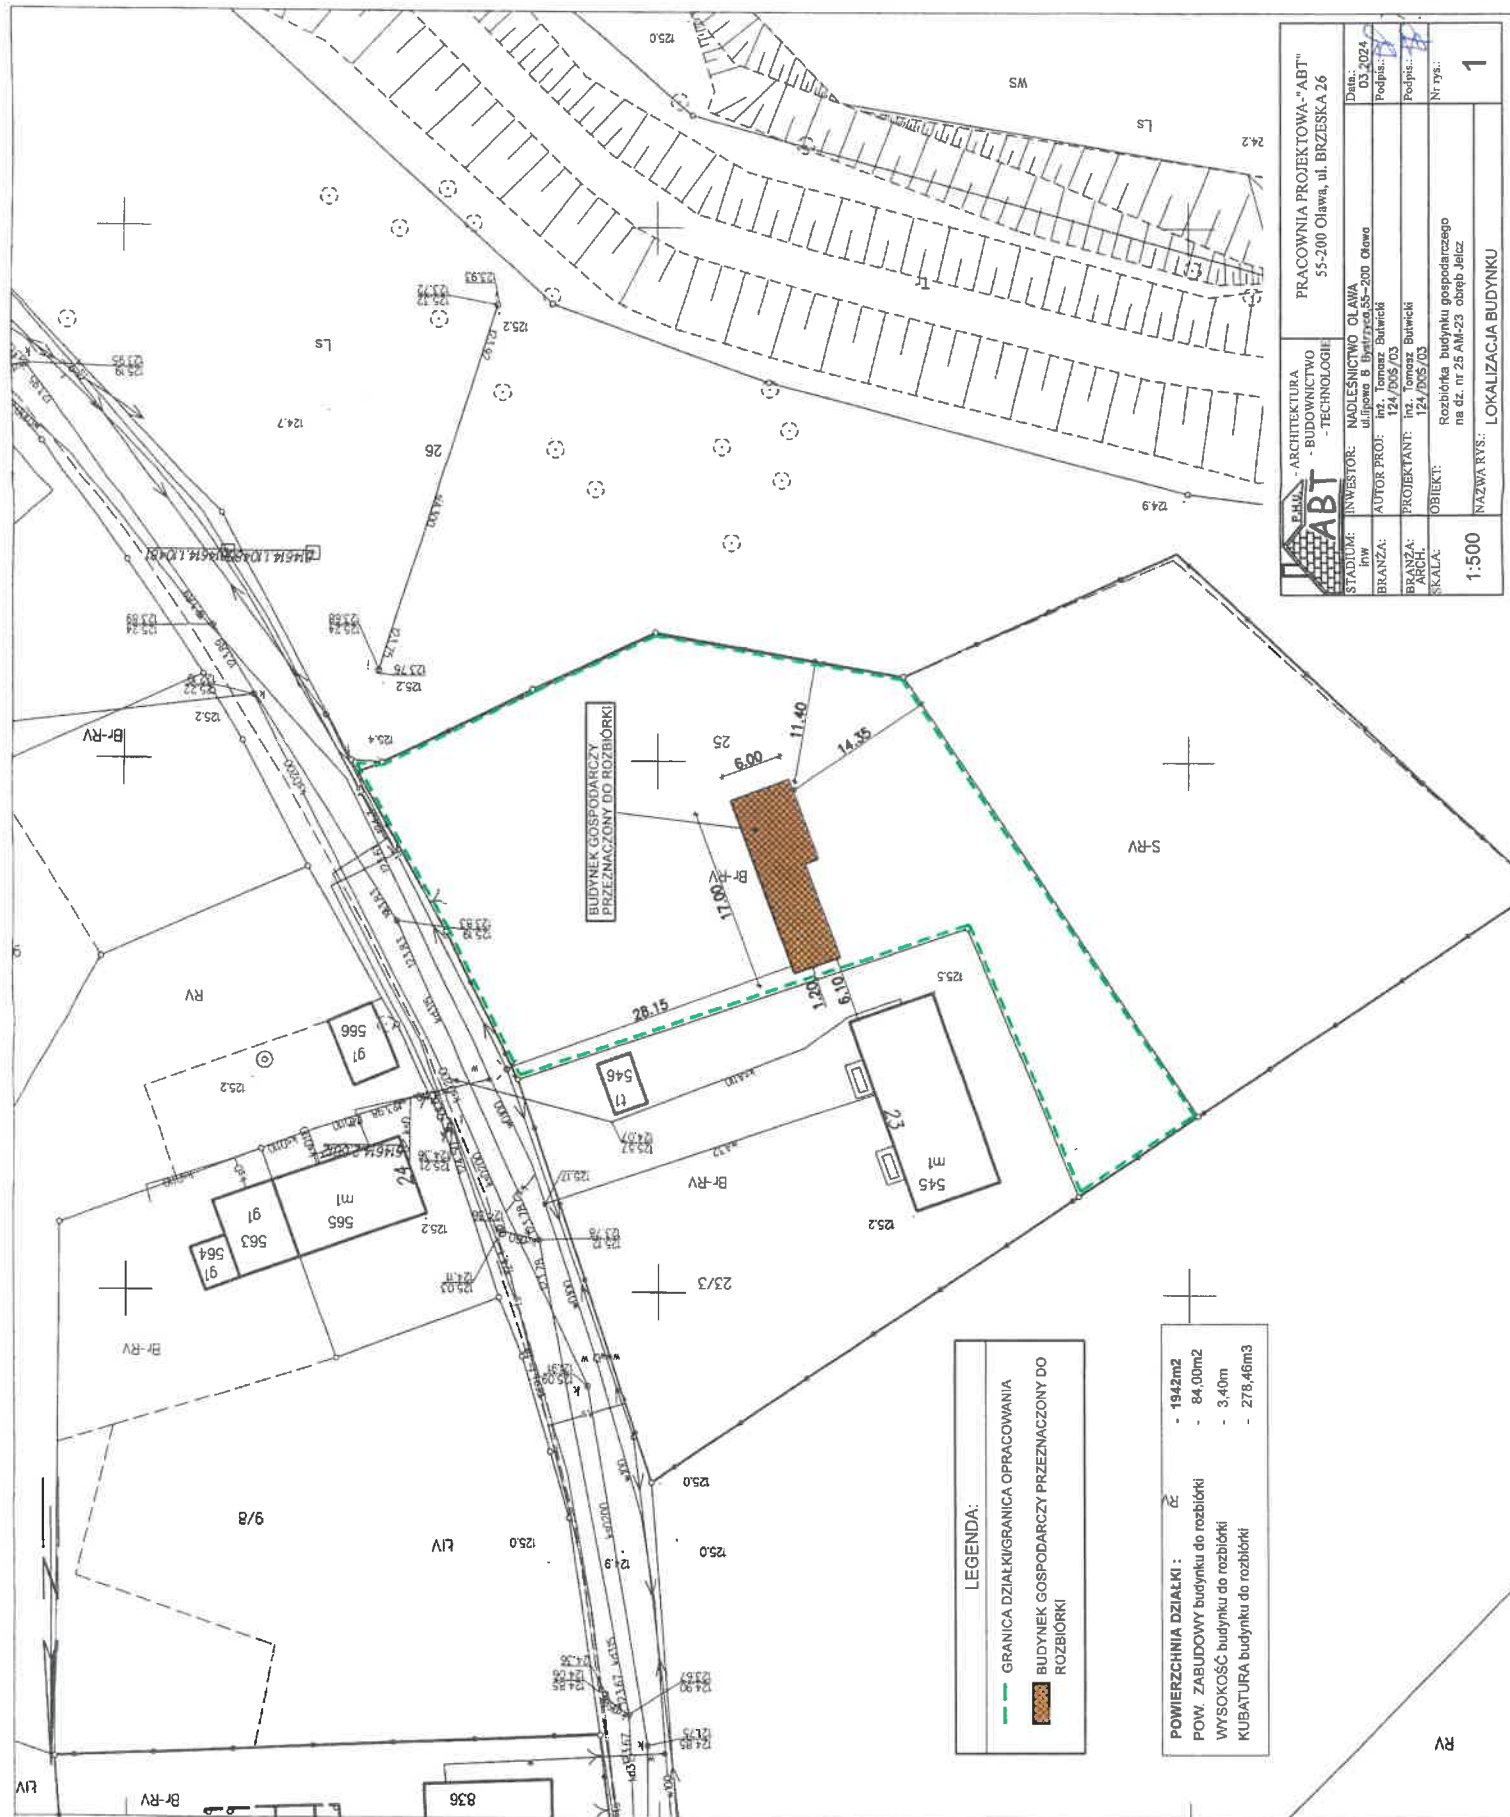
PRACOWNIA PROJEKTOWA-"ABT"
55-200 Oława, ul. BRZESKA 26

P.H.U. ABT - ARCHITEKTURA - BUDOWNICTWO - TECHNOLOGIE

| STADIUM: inw | INWESTOR: NADLEŚNICTWO OŁAWA ul.lipowa 8 Bystrzyca,55-200 Oława | Data: 03.2024 |
|---|---|---|
| BRANŻA: | AUTOR PROJ.: inż. Tomasz Butwicki 124/DOŚ/03 | Podpis.: |
| BRANŻA: ARCH. | PROJEKTANT: inż. Tomasz Butwicki 124/DOŚ/03 | Podpis.: |
| SKALA: 1:500 | OBIEKT: Rozbiórka budynku gospodarczego na dz. nr 25 AM-23 obręb Jelcz | Nr rys.: 1 |
| | NAZWA RYS.: LOKALIZACJA BUDYNKU | |

BUDYNEK GOSPODARCZY PRZEZNACZONY DO ROZBIÓRKI

25
6.00
11.40
14.35
17.00
28.15
1.20
6.10
Br-RV
S-RV
RV
Ls
26
Ws
23
m1
545
23/3
24
m1
565
gt
563
gt
564
gt
566
gt
546
9/8
ŁIV
836
Br-RV
RV
125.0
125.2
125.5
124.9
124.2
124.7
125.4

LEGENDA:
GRANICA DZIAŁKI/GRANICA OPRACOWANIA
BUDYNEK GOSPODARCZY PRZEZNACZONY DO ROZBIÓRKI

POWIERZCHNIA DZIAŁKI : - 1942m2
POW. ZABUDOWY budynku do rozbiórki - 84,00m2
WYSOKOŚĆ budynku do rozbiórki - 3,40m
KUBATURA budynku do rozbiórki - 278,46m3